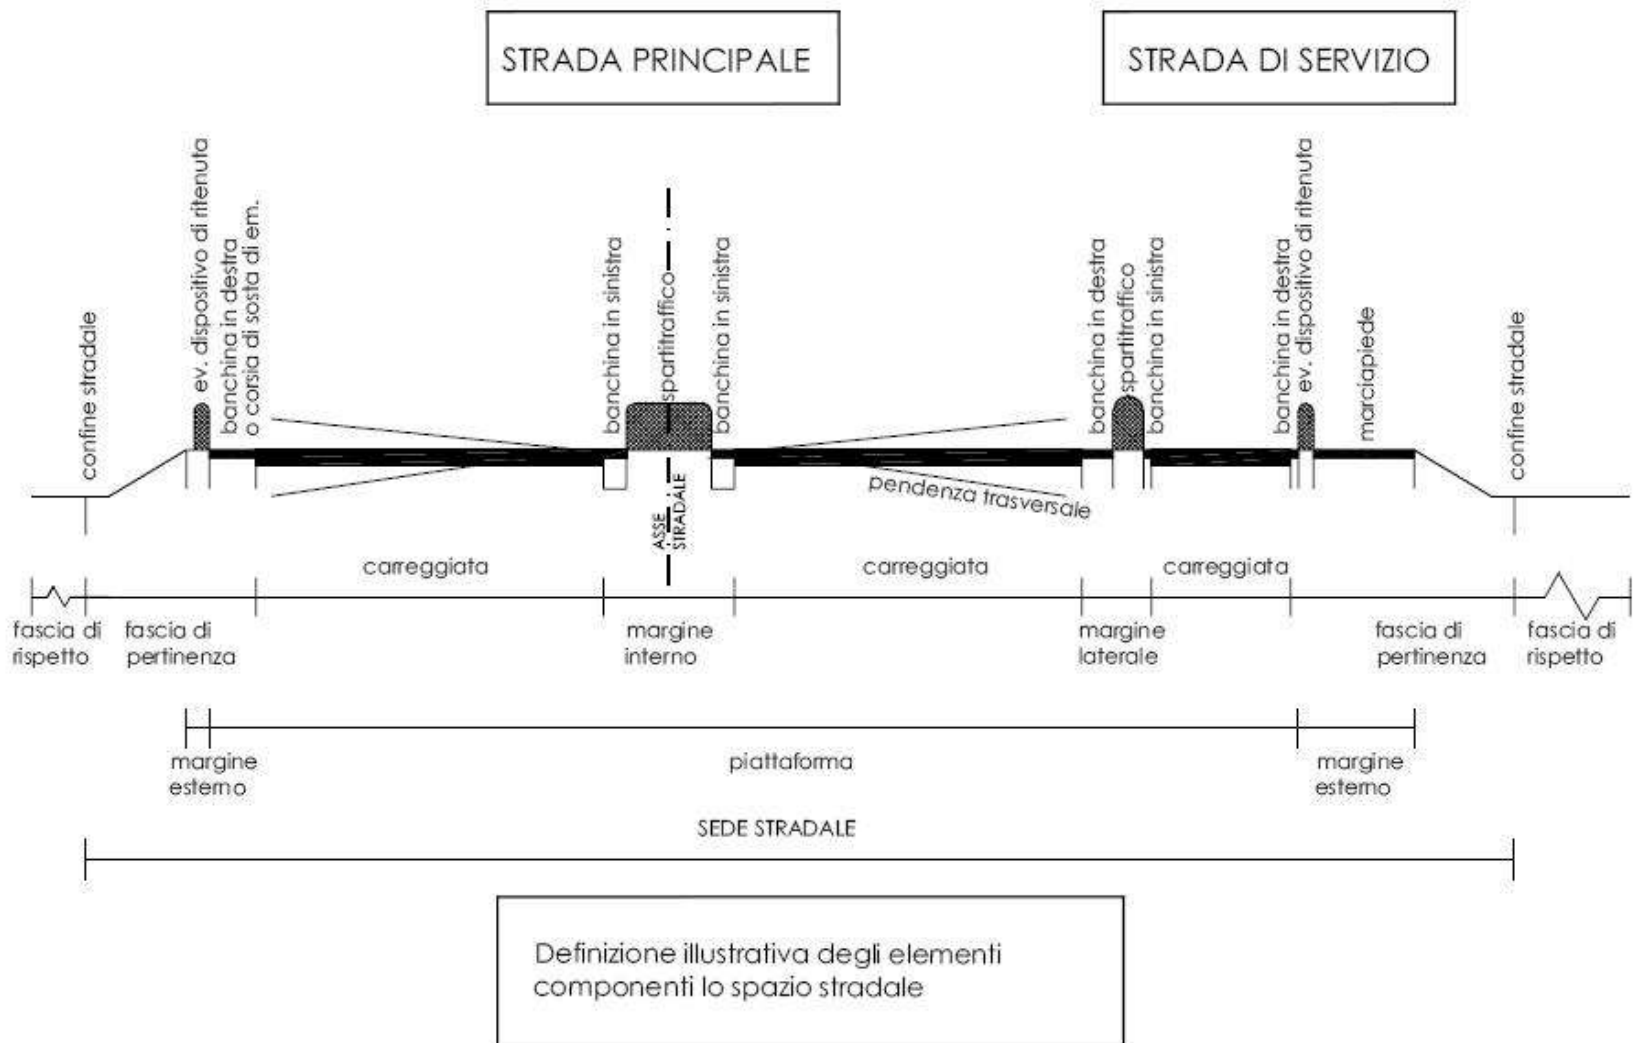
STRADA PRINCIPALE

STRADA DI SERVIZIO

confine stradale

ev. dispositivo di ritenuta

banchina in destra o corsia di sosta di em.

banchina in sinistra

spartitraffico

banchina in sinistra

banchina in destra

spartitraffico

banchina in sinistra

banchina in destra

ev. dispositivo di ritenuta

marciapiede

confine stradale

ASSE STRADALE

pendenza trasversale

carreggiata

carreggiata

carreggiata

fascia di rispetto

fascia di pertinenza

margine interno

margine laterale

fascia di pertinenza

fascia di rispetto

margine esterno

piattaforma

margine esterno

SEDE STRADALE

Definizione illustrativa degli elementi componenti lo spazio stradale